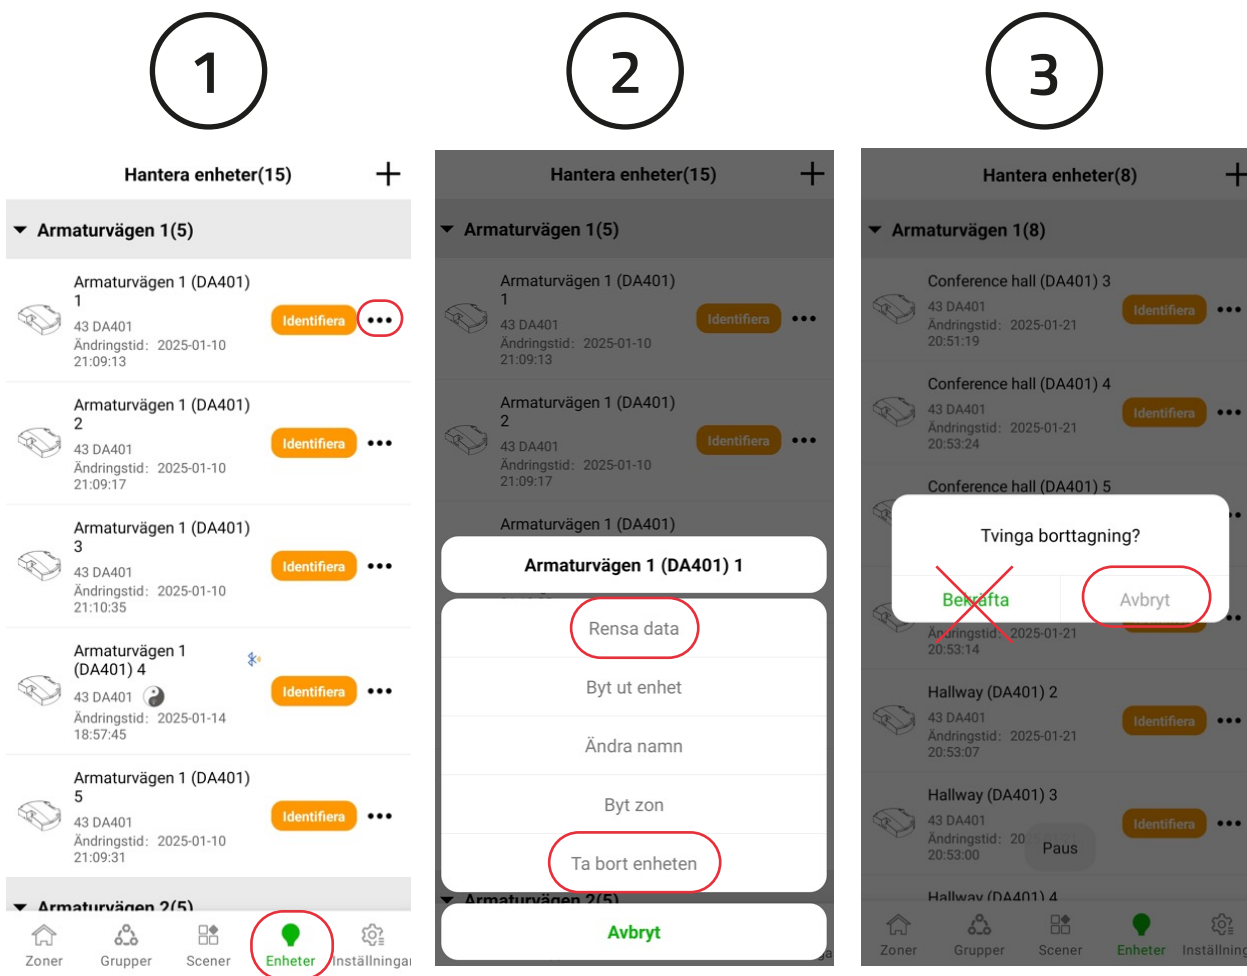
1

Hantera enheter(15)

Armaturvägen 1(5)

Armaturvägen 1 (DA401) 1
43 DA401
Ändringstid: 2025-01-10 21:09:13
Identifiera

Armaturvägen 1 (DA401) 2
43 DA401
Ändringstid: 2025-01-10 21:09:17
Identifiera

Armaturvägen 1 (DA401) 3
43 DA401
Ändringstid: 2025-01-10 21:10:35
Identifiera

Armaturvägen 1 (DA401) 4
43 DA401
Ändringstid: 2025-01-14 18:57:45
Identifiera

Armaturvägen 1 (DA401) 5
43 DA401
Ändringstid: 2025-01-10 21:09:31
Identifiera

Armaturvägen 2(5)

Zoner Grupper Scener Enheter Inställningar

2

Hantera enheter(15)

Armaturvägen 1(5)

Armaturvägen 1 (DA401) 1
43 DA401
Ändringstid: 2025-01-10 21:09:13
Identifiera

Armaturvägen 1 (DA401) 2
43 DA401
Ändringstid: 2025-01-10 21:09:17
Identifiera

Armaturvägen 1 (DA401)

Armaturvägen 1 (DA401) 1

Rensa data

Byt ut enhet

Ändra namn

Byt zon

Ta bort enheten

Armaturvägen 2(5)

Avbryt

3

Hantera enheter(8)

Armaturvägen 1(8)

Conference hall (DA401) 3
43 DA401
Ändringstid: 2025-01-21 20:51:19
Identifiera

Conference hall (DA401) 4
43 DA401
Ändringstid: 2025-01-21 20:53:24
Identifiera

Conference hall (DA401) 5

Tvinga borttagning?

Bekräfta Avbryt

Ändringstid: 2025-01-21 20:53:14

Hallway (DA401) 2
43 DA401
Ändringstid: 2025-01-21 20:53:07
Identifiera

Hallway (DA401) 3
43 DA401
Ändringstid: 20 20:53:00
Paus
Identifiera

Hallway (DA401) 4

Zoner Grupper Scener Enheter Inställning